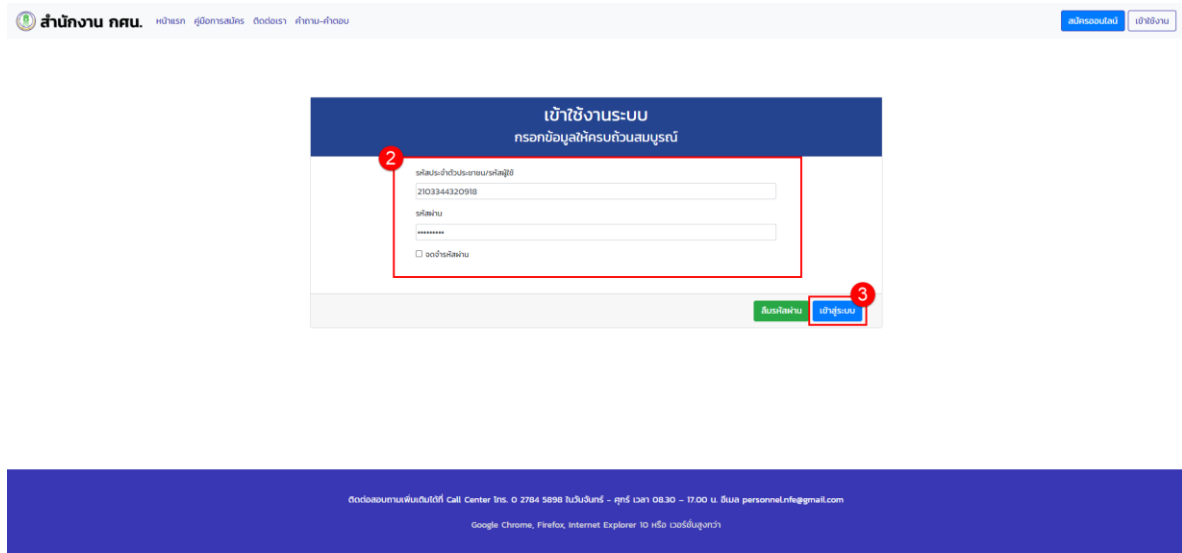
สำนักงาน กศน. หน้าแรก คู่มือการสมัคร ติดต่อเรา คำถาม-คำตอบ

สมัครออนไลน์ เข้าใช้งาน

เข้าใช้งานระบบ
กรอกข้อมูลให้ครบถ้วนสมบูรณ์

2

รหัสประจำตัวประชาชน/รหัสผู้ใช้
2103344320918
รหัสผ่าน
•••••••••
☐ จดจำรหัสผ่าน

ลืมรหัสผ่าน
3
เข้าสู่ระบบ

ติดต่อสอบถามเพิ่มเติมได้ที่ Call Center โทร. 0 2784 5898 ในวันจันทร์ - ศุกร์ เวลา 08.30 – 17.00 น. อีเมล personnel.nfe@gmail.com

Google Chrome, Firefox, Internet Explorer 10 หรือ เวอร์ชั่นสูงกว่า